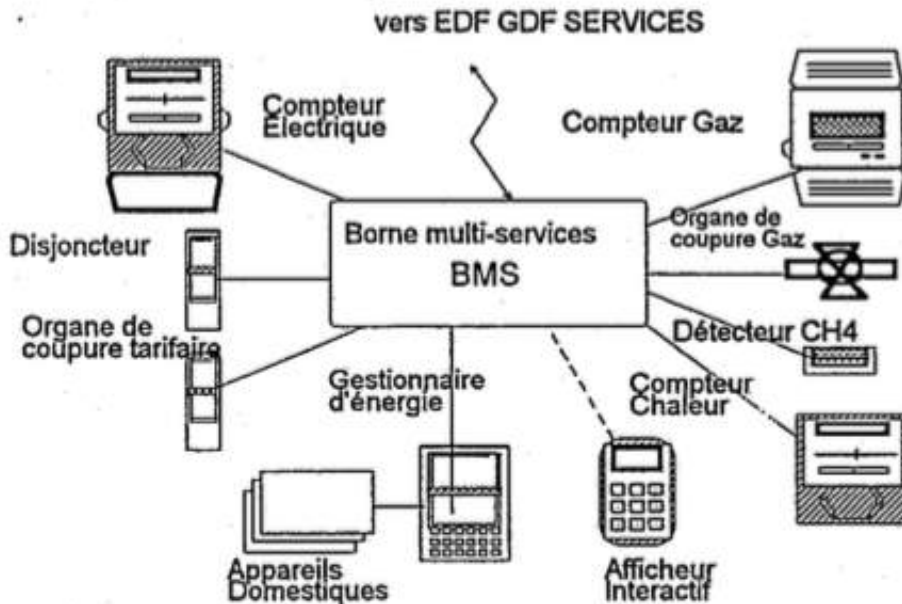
vers EDF GDF SERVICES

Compteur Electrique

Compteur Gaz

Borne multi-services
BMS

Organe de coupure Gaz

Disjoncteur

Organe de coupure tarifaire

Détecteur CH4

Gestionnaire d'énergie

Compteur Chaleur

Appareils Domestiques

Afficheur Interactif